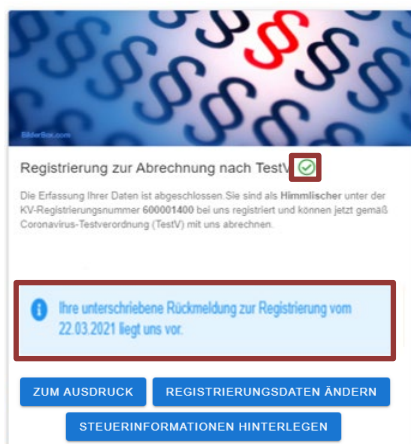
§ § § § § §

BilderBox.com

Registrierung zur Abrechnung nach TestV

Die Erfassung Ihrer Daten ist abgeschlossen.Sie sind als **Himmlischer** unter der KV-Registrierungsnummer **600001400** bei uns registriert und können jetzt gemäß Coronavirus-Testverordnung (TestV) mit uns abrechnen.

Ihre unterschriebene Rückmeldung zur Registrierung vom 22.03.2021 liegt uns vor.

ZUM AUSDRUCK

REGISTRIERUNGSDATEN ÄNDERN

STEUERINFORMATIONEN HINTERLEGEN